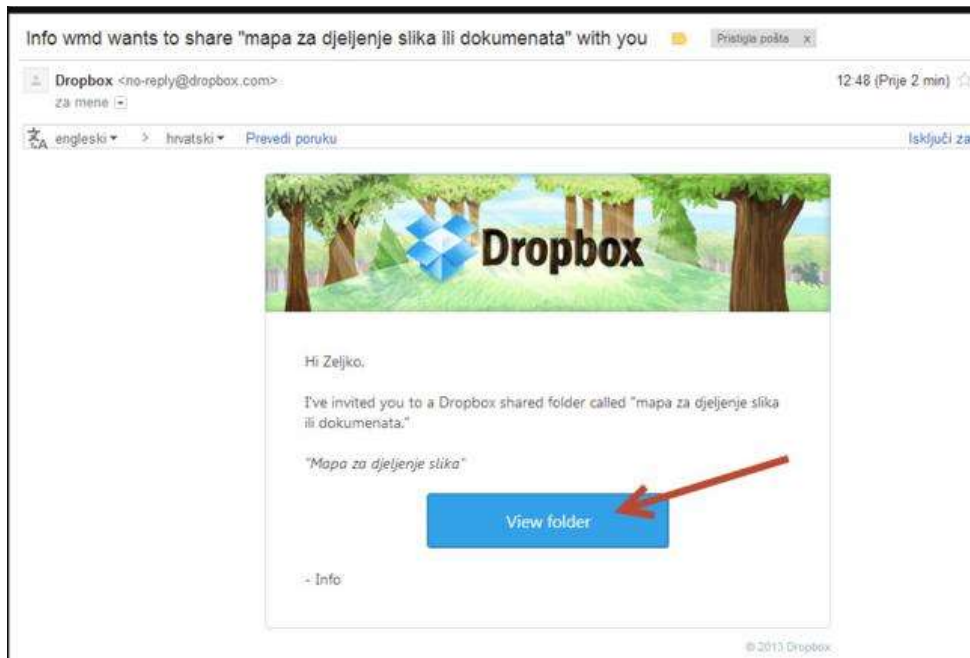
Info wmd wants to share "mapa za djeljenje slika ili dokumenata" with you Pristigla pošta x

Dropbox <no-reply@dropbox.com> 12:48 (Prije 2 min)
za mene

engleski > hrvatski Prevedi poruku Isključi za

Dropbox

Hi Zeljko,

I've invited you to a Dropbox shared folder called "mapa za djeljenje slika ili dokumenata."

"Mapa za djeljenje slika"

View folder

- Info

© 2013 Dropbox